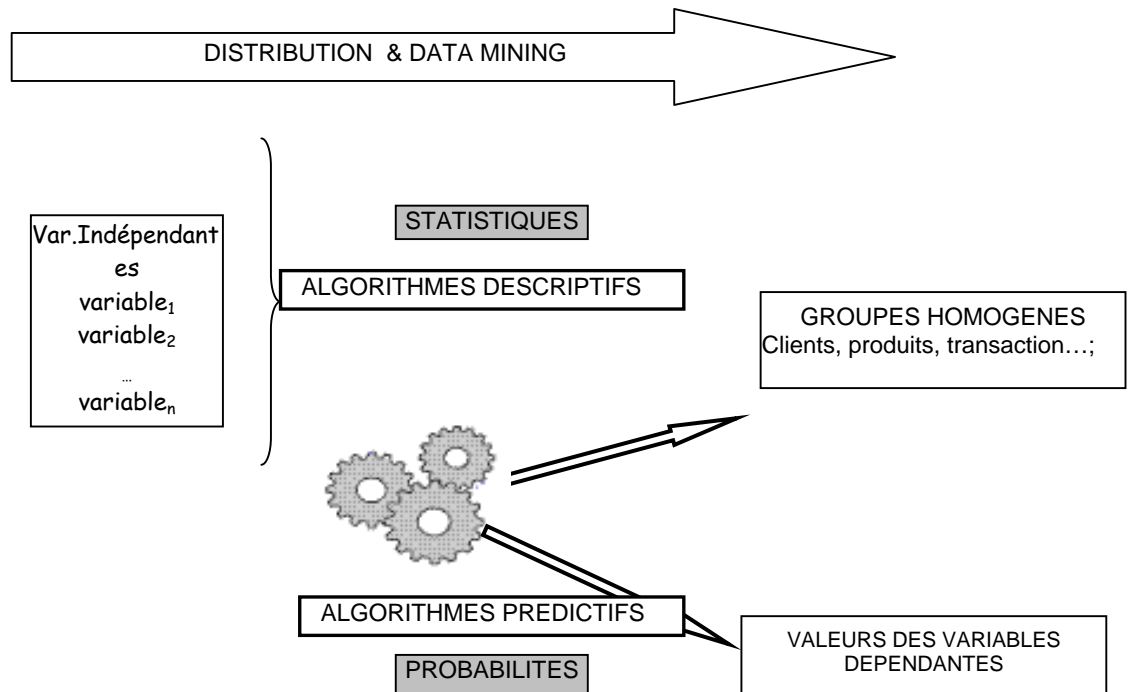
DISTRIBUTION & DATA MINING

Var.Indépendantes
variable$_1$
variable$_2$
…
variable$_n$

STATISTIQUES

ALGORITHMES DESCRIPTIFS

GROUPES HOMOGENES
Clients, produits, transaction…;

ALGORITHMES PREDICTIFS

PROBABILITES

VALEURS DES VARIABLES DEPENDANTES